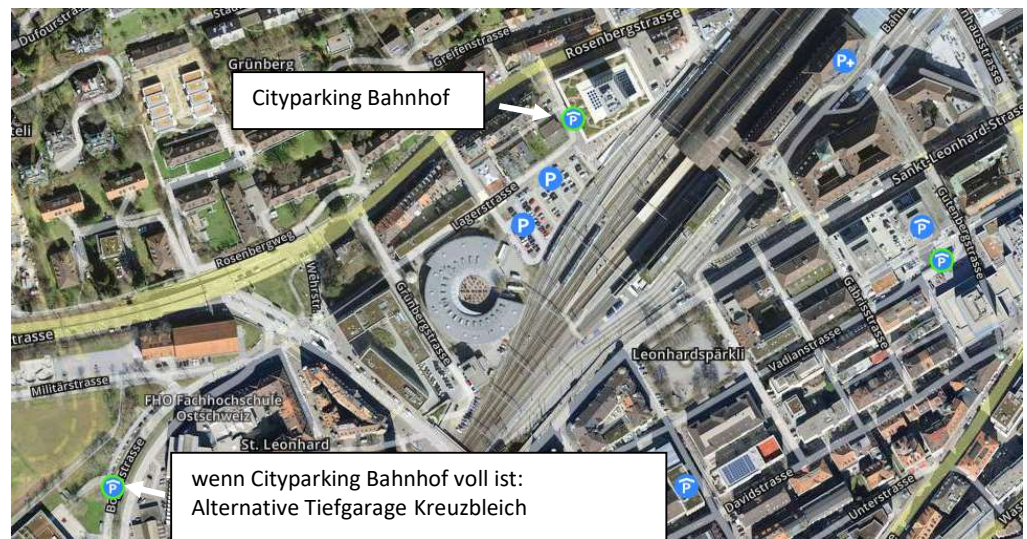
Dufourstrasse
Grünberg
Greifenstrasse
Rosenbergstrasse
Bahnhofstrasse
Sankt-Leonhard-Strasse
Cityparking Bahnhof
Lagerstrasse
Rosenbergweg
Wehrstr.
Grünbergstrasse
Gutenbergstrasse
Gäbrisstrasse
Vadianstrasse
Leonhardspärkli
strasse
Militärstrasse
FHO Fachhochschule Ostschweiz
St. Leonhard
Davidstrasse
Unterstrasse
wenn Cityparking Bahnhof voll ist: Alternative Tiefgarage Kreuzbleich